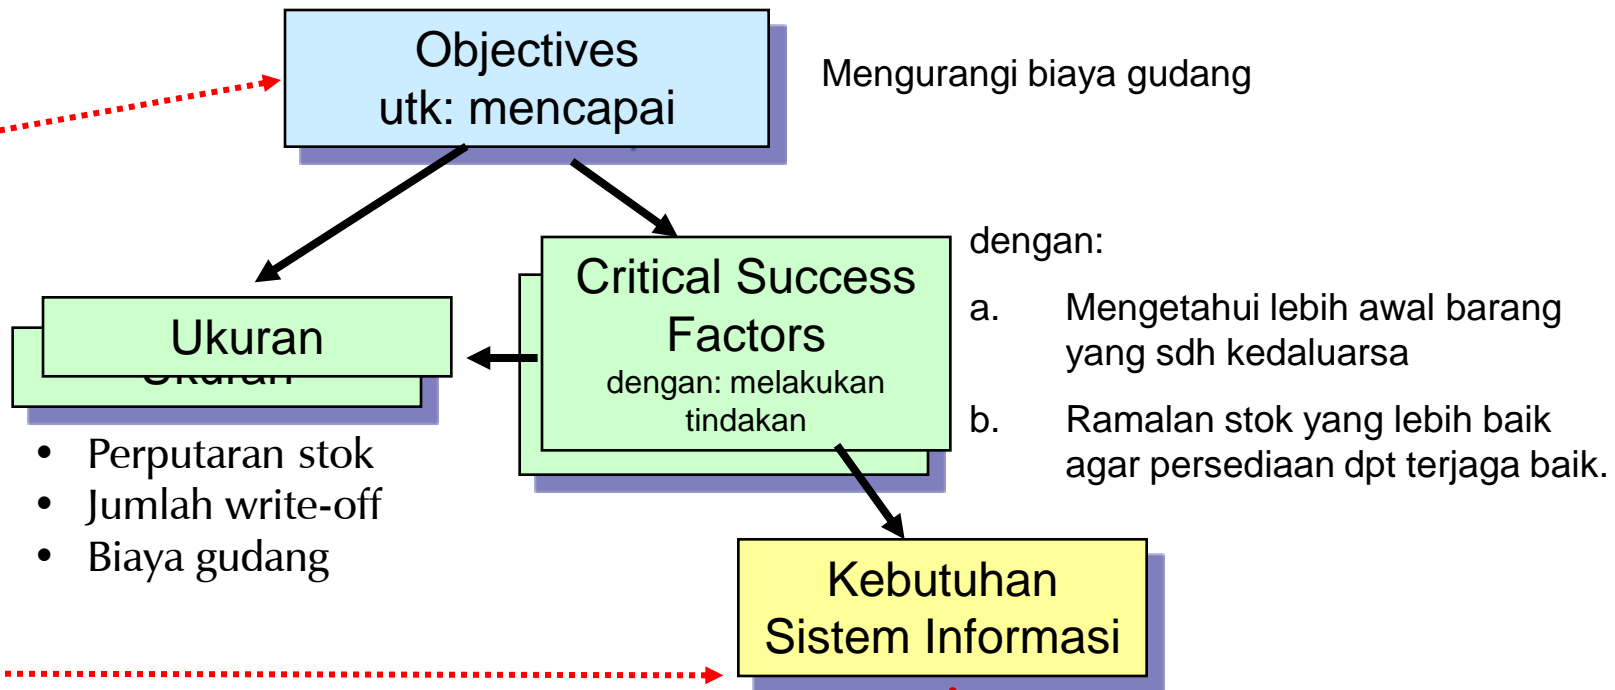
Objectives
utk: mencapai

Mengurangi biaya gudang

Ukuran

Critical Success Factors
dengan: melakukan tindakan

dengan:

a. Mengetahui lebih awal barang yang sdh kedaluarsa

b. Ramalan stok yang lebih baik agar persediaan dpt terjaga baik.

• Perputaran stok
• Jumlah write-off
• Biaya gudang

Kebutuhan
Sistem Informasi